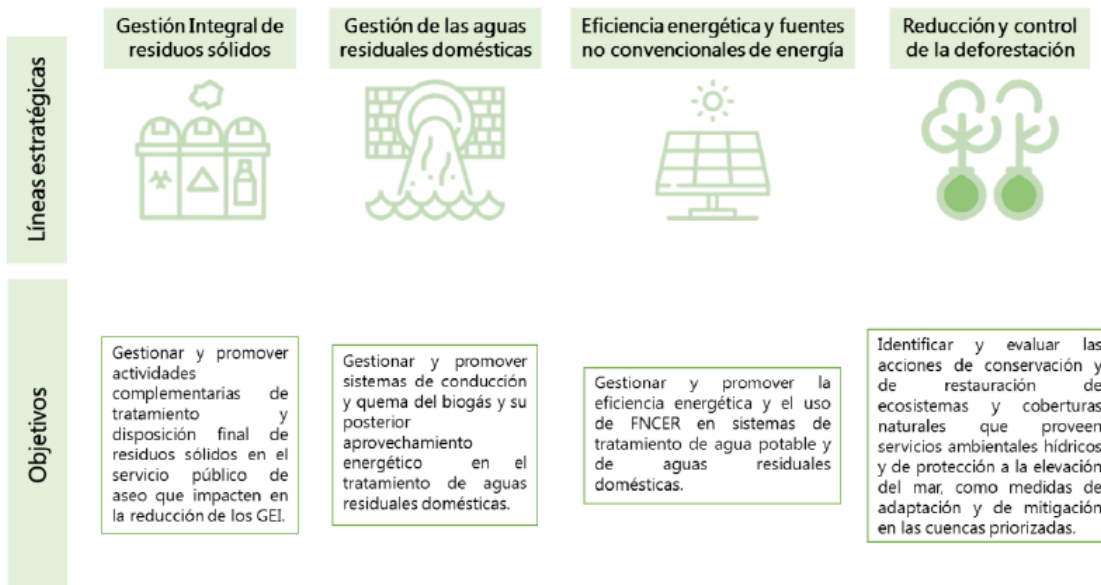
Líneas estratégicas

Gestión Integral de residuos sólidos

Gestión de las aguas residuales domésticas

Eficiencia energética y fuentes no convencionales de energía

Reducción y control de la deforestación

Objetivos

Gestionar y promover actividades complementarias de tratamiento y disposición final de residuos sólidos en el servicio público de aseo que impacten en la reducción de los GEI.

Gestionar y promover sistemas de conducción y quema del biogás y su posterior aprovechamiento energético en el tratamiento de aguas residuales domésticas.

Gestionar y promover la eficiencia energética y el uso de FNCER en sistemas de tratamiento de agua potable y de aguas residuales domésticas.

Identificar y evaluar las acciones de conservación y de restauración de ecosistemas y coberturas naturales que proveen servicios ambientales hídricos y de protección a la elevación del mar, como medidas de adaptación y de mitigación en las cuencas priorizadas.